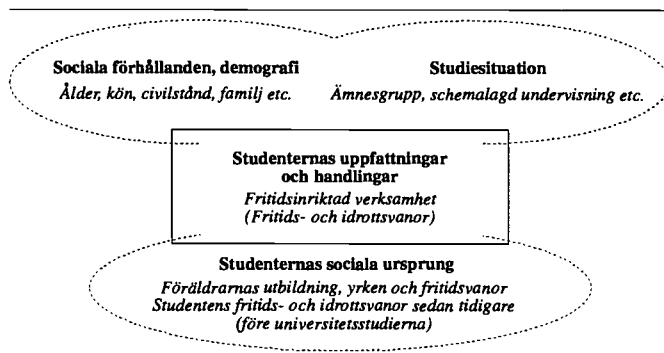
Sociala förhållanden, demografi
Ålder, kön, civilstånd, familj etc.

Studiesituation
Ämnesgrupp, schemalagd undervisning etc.

Studenternas uppfattningar och handlingar
Fritidsinriktad verksamhet
(Fritids- och idrottsvanor)

Studenternas sociala ursprung
Föräldrarnas utbildning, yrken och fritidsvanor
Studentens fritids- och idrottsvanor sedan tidigare
(före universitetsstudierna)